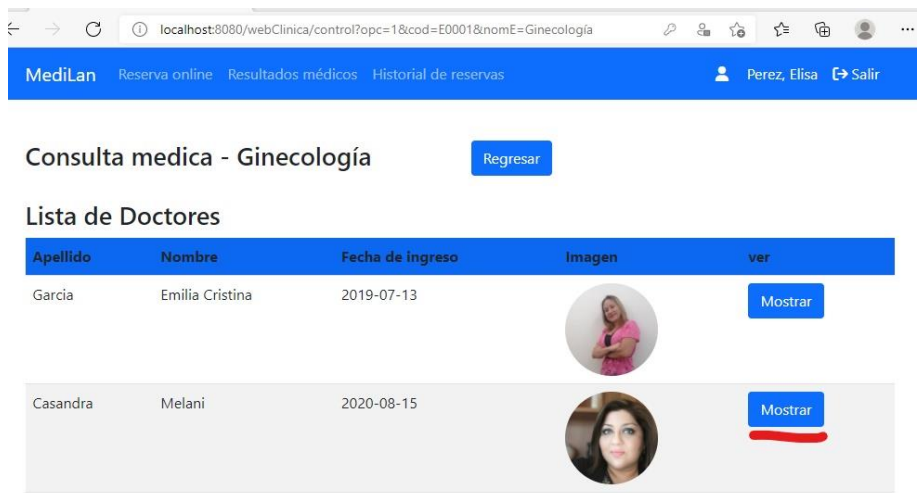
localhost:8080/webClinica/control?opc=1&cod=E0001&nomE=Ginecología

MediLan Reserva online Resultados médicos Historial de reservas Perez, Elisa Salir

Consulta medica - Ginecología

Regresar

Lista de Doctores

| Apellido | Nombre | Fecha de ingreso | Imagen | ver |
|---|---|---|---|---|
| Garcia | Emilia Cristina | 2019-07-13 | | Mostrar |
| Casandra | Melani | 2020-08-15 | | Mostrar |